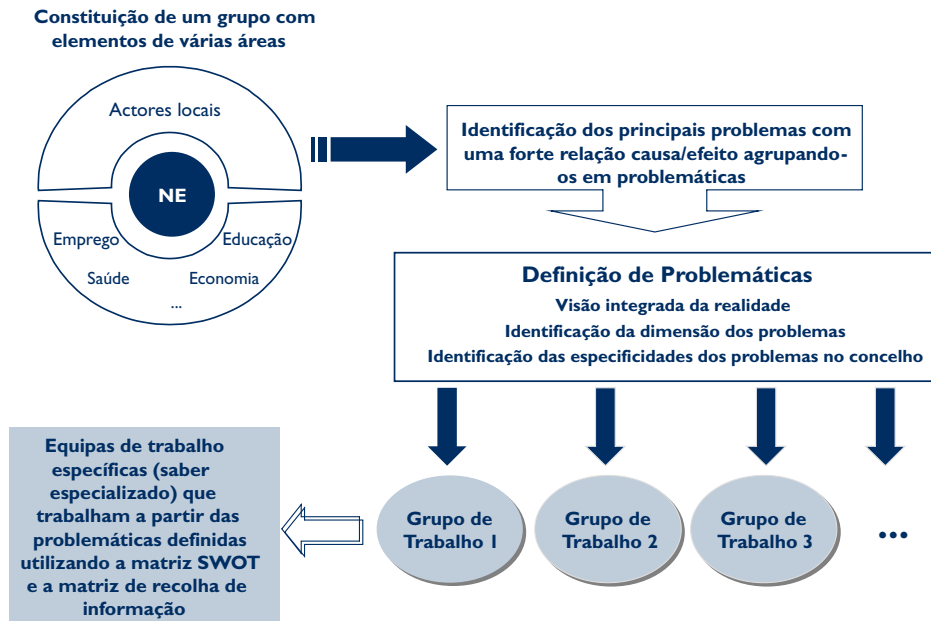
Constituição de um grupo com elementos de várias áreas

Actores locais

NE

Emprego

Educação

Saúde

Economia

...

Identificação dos principais problemas com uma forte relação causa/efeito agrupando-os em problemáticas

Definição de Problemáticas

Visão integrada da realidade

Identificação da dimensão dos problemas

Identificação das especificidades dos problemas no concelho

Equipas de trabalho específicas (saber especializado) que trabalham a partir das problemáticas definidas utilizando a matriz SWOT e a matriz de recolha de informação

Grupo de Trabalho 1

Grupo de Trabalho 2

Grupo de Trabalho 3

...